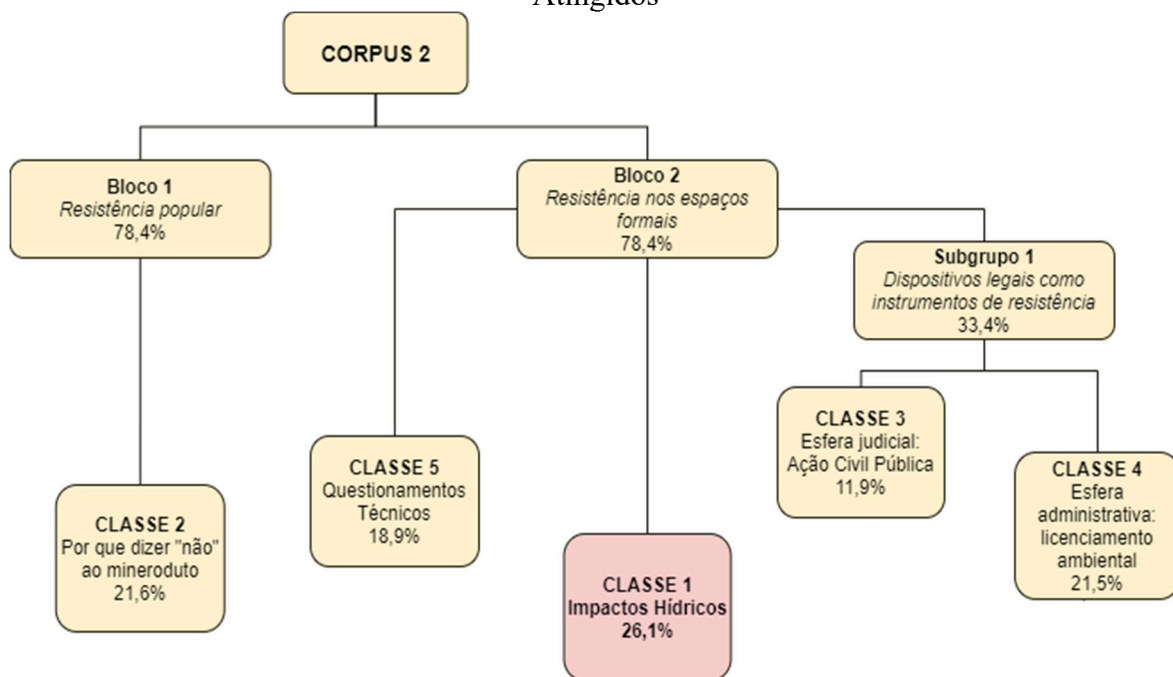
Atingidos

CORPUS 2

Bloco 1
Resistência popular
78,4%

Bloco 2
Resistência nos espaços formais
78,4%

Subgrupo 1
Dispositivos legais como instrumentos de resistência
33,4%

CLASSE 3
Esfera judicial: Ação Civil Pública
11,9%

CLASSE 4
Esfera administrativa: licenciamento ambiental
21,5%

CLASSE 5
Questionamentos Técnicos
18,9%

CLASSE 2
Por que dizer "não" ao mineroduto
21,6%

CLASSE 1
Impactos Hídricos
26,1%